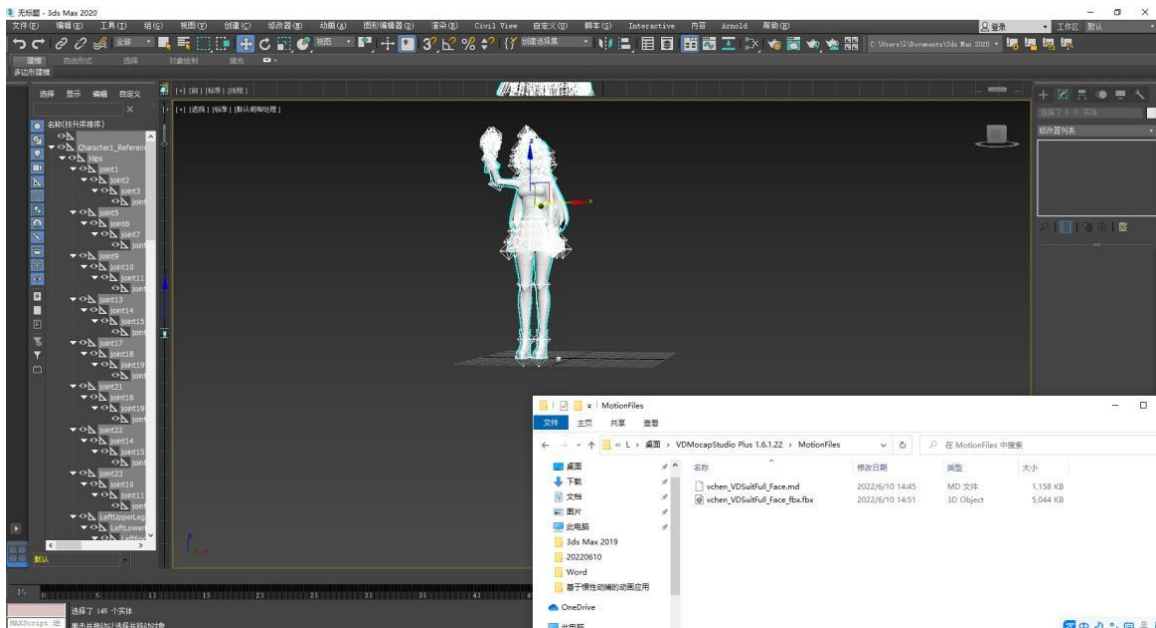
无标题 - 3ds Max 2020

文件(F) 编辑(E) 工具(T) 组(G) 视图(V) 创建(C) 修改器(M) 动画(A) 图形编辑器(D) 渲染(R) Civil View 自定义(U) 脚本(S) Interactive 内容 Arnold 帮助(H)

登录 工作区: 默认

建模 自由形式 选择 对象绘制 填充

多边形建模

选择 显示 编辑 自定义

名称(按升序排序)

Character1_Reference
Hips
joint1
joint2
joint3
joint
joint5
joint6
joint7
joint
joint9
joint10
joint11
joint
joint13
joint14
joint15
joint
joint17
joint18
joint19
joint
joint21
joint18
joint19
joint
joint22
joint14
joint15
joint
joint23
joint10
joint11
joint
LeftUpperLeg
LeftLowerLeg

默认

[+] [顶] [标准] [线框]

[+] [透视] [标准] [默认明暗处理]

选择了 0 个 实体

修改器列表

选择了 145 个实体

单击并拖动以选择并移动对象

MAXScript 迷

MotionFiles

文件 主页 共享 查看

« L › 桌面 › VDMocapStudio Plus 1.6.1.22 › MotionFiles

在 MotionFiles 中搜索

桌面
下载
文档
图片
此电脑
3ds Max 2019
20220610
Word
基于惯性动捕的动画应用
OneDrive
此电脑

| 名称 | 修改日期 | 类型 | 大小 |
|---|---|---|---|
| vchen_VDSuitFull_Face.md | 2022/6/10 14:45 | MD 文件 | 1,158 KB |
| vchen_VDSuitFull_Face_fbx.fbx | 2022/6/10 14:51 | 3D Object | 5,044 KB |